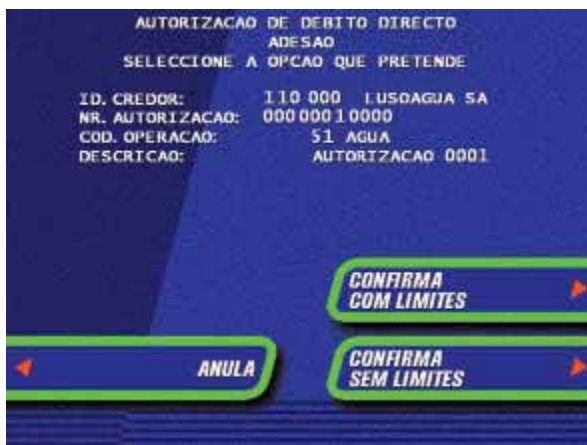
AUTORIZACAO DE DEBITO DIRECTO
ADESAO
SELECCIONE A OPCAO QUE PRETENDE

ID. CREDOR: 110 000 LUSOAGUA SA
NR. AUTORIZACAO: 000 000 10000
COD. OPERACAO: 51 AGUA
DESCRICAO: AUTORIZACAO 0001

CONFIRMA COM LIMITES

ANULA

CONFIRMA SEM LIMITES